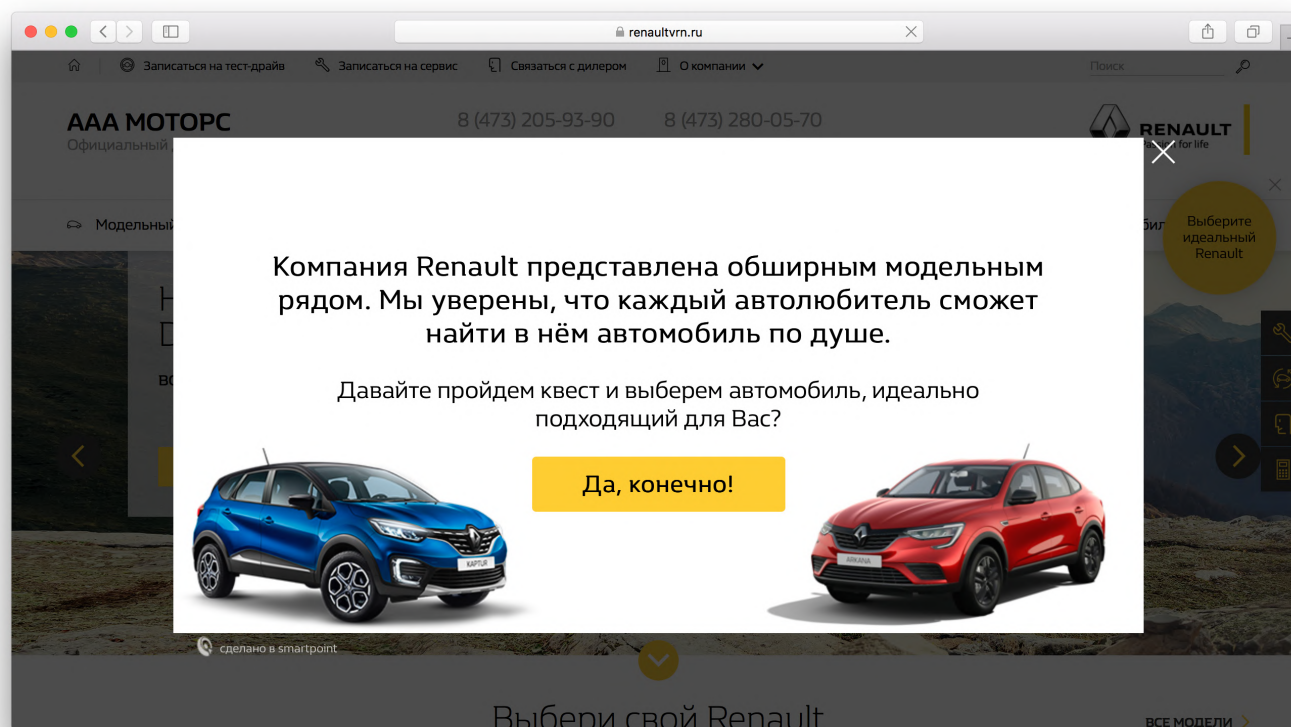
renaultvrn.ru

Записаться на тест-драйв
Записаться на сервис
Связаться с дилером
О компании

Поиск

ААА МОТОРС
Официальный

8 (473) 205-93-90
8 (473) 280-05-70

RENAULT
for life

Модельный

Выберите идеальный Renault

Компания Renault представлена обширным модельным рядом. Мы уверены, что каждый автолюбитель сможет найти в нём автомобиль по душе.

Давайте пройдем квест и выберем автомобиль, идеально подходящий для Вас?

Да, конечно!

KAPTUR

ARKANA

сделано в smartpoint

Выбери свой Renault

ВСЕ МОДЕЛИ